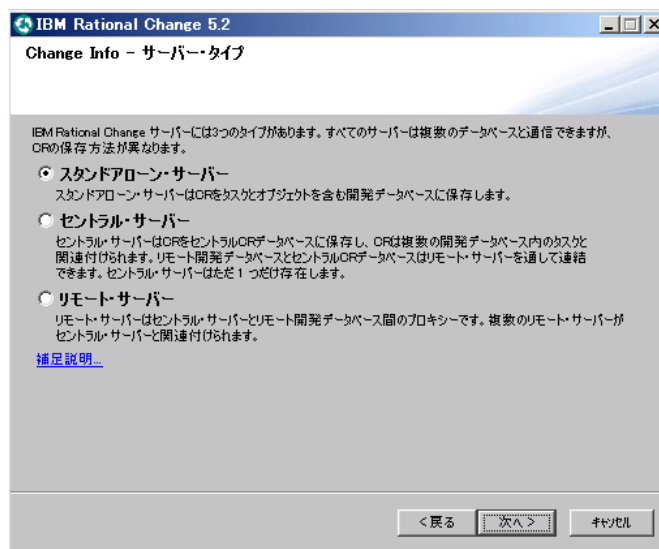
IBM Rational Change 5.2

Change Info - サーバー・タイプ

IBM Rational Change サーバーには3つのタイプがあります。すべてのサーバーは複数のデータベースと通信できますが、CRの保存方法が異なります。

スタンドアローン・サーバー
スタンドアローン・サーバーはCRをタスクとオブジェクトを含む開発データベースに保存します。

セントラル・サーバー
セントラル・サーバーはCRをセントラルCRデータベースに保存し、CRは複数の開発データベース内のタスクと関連付けられます。リモート開発データベースとセントラルCRデータベースはリモート・サーバーを通して連結できます。セントラル・サーバーはただ１つだけ存在します。

リモート・サーバー
リモート・サーバーはセントラル・サーバーとリモート開発データベース間のプロキシーです。複数のリモート・サーバーがセントラル・サーバーと関連付けられます。

補足説明...

< 戻る | 次へ > | キャンセル